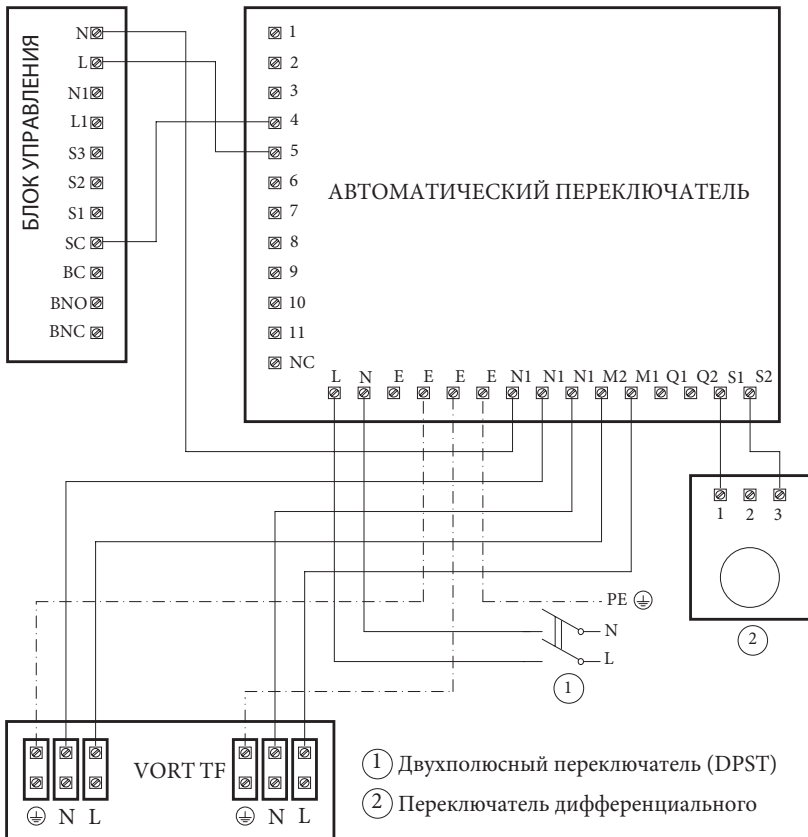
БЛОК УПРАВЛЕНИЯ
N
L
N1
L1
S3
S2
S1
SC
BC
BNO
BNC

1
2
3
4
5
6
7
8
9
10
11
NC

АВТОМАТИЧЕСКИЙ ПЕРЕКЛЮЧАТЕЛЬ

L N E E E E N1 N1 N1 M2 M1 Q1 Q2 S1 S2

1 2 3

PE ⏚
N
L

1

2

⏚ N L VORT TF ⏚ N L

1 Двухполюсный переключатель (DPST)
2 Переключатель дифференциального